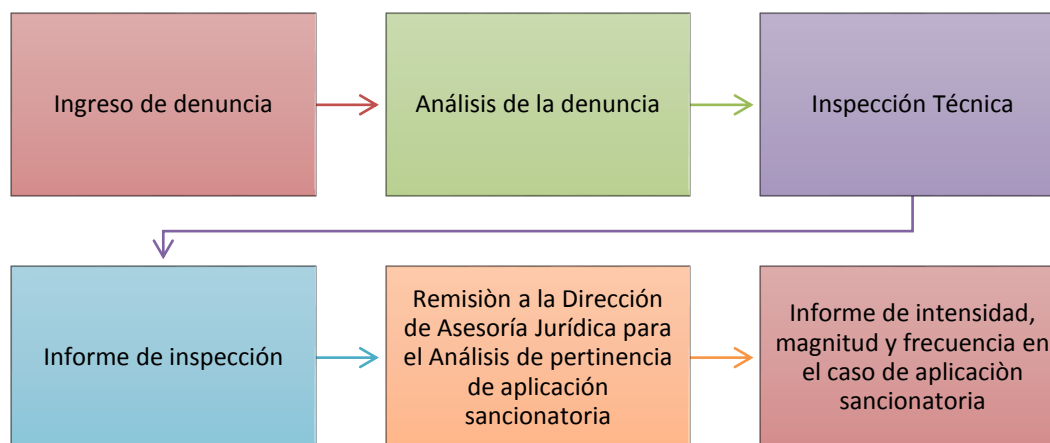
Ingreso de denuncia

Análisis de la denuncia

Inspección Técnica

Informe de inspección

Remisiòn a la Dirección de Asesoría Jurídica para el Análisis de pertinencia de aplicación sancionatoria

Informe de intensidad, magnitud y frecuencia en el caso de aplicaciòn sancionatoria